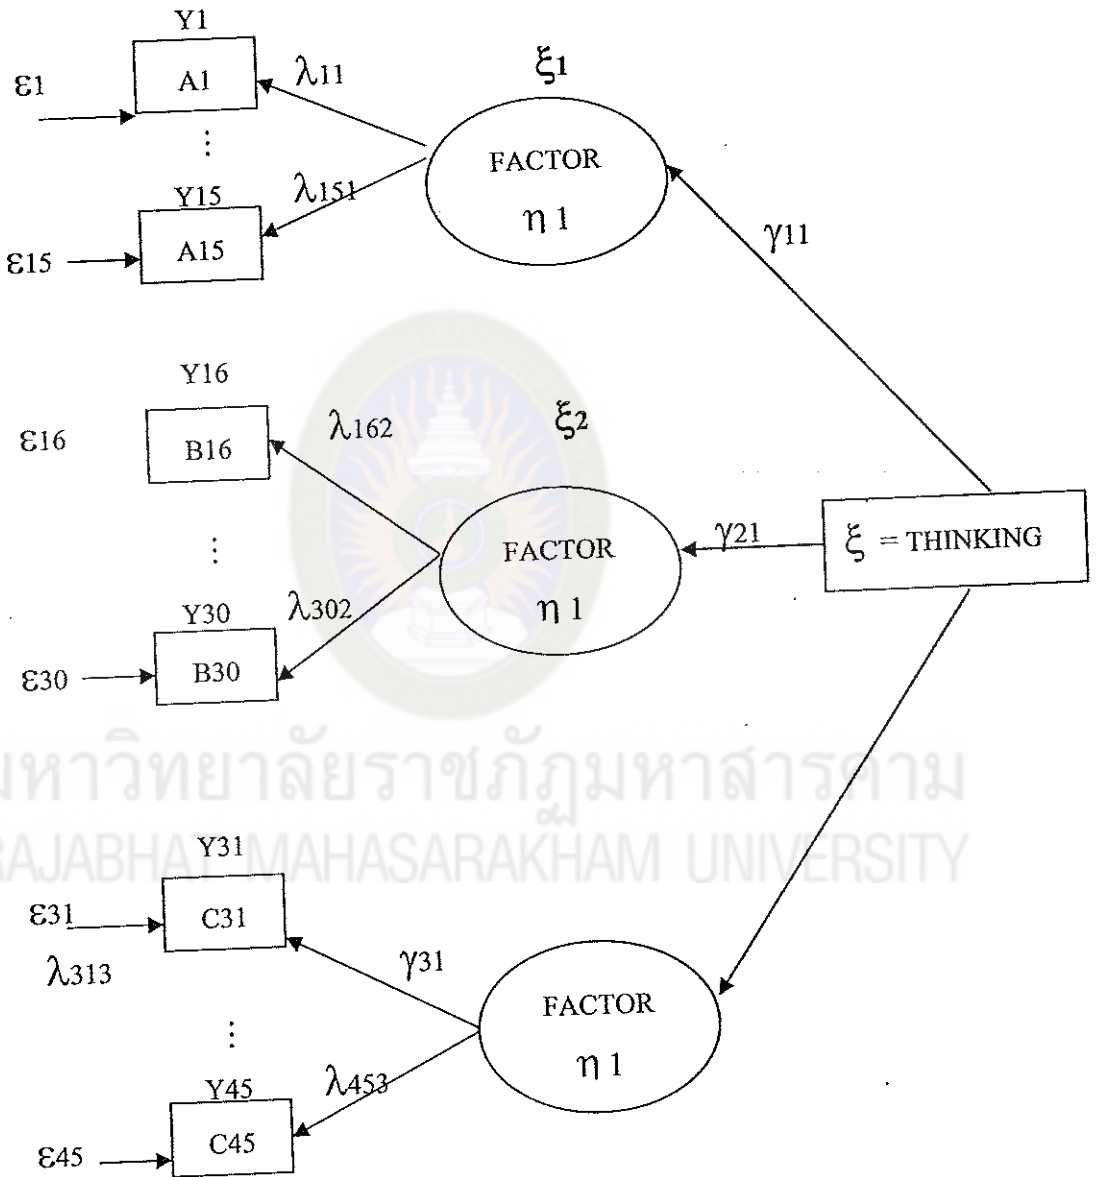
Y1
ε1
A1
$\lambda_{11}$
$\xi_1$
⋮
FACTOR
$\eta$ 1
Y15
$\lambda_{151}$
ε15
A15
$\gamma_{11}$

Y16
$\lambda_{162}$
$\xi_2$
ε16
B16
⋮
FACTOR
$\gamma_{21}$
$\xi$ = THINKING
$\eta$ 1
Y30
$\lambda_{302}$
ε30
B30

มหาวิทยาลัยราชภัฏมหาสารคาม
RAJABHAT MAHASARAKHAM UNIVERSITY

Y31
ε31
C31
$\lambda_{313}$
$\gamma_{31}$
FACTOR
⋮
$\eta$ 1
Y45
$\lambda_{453}$
ε45
C45